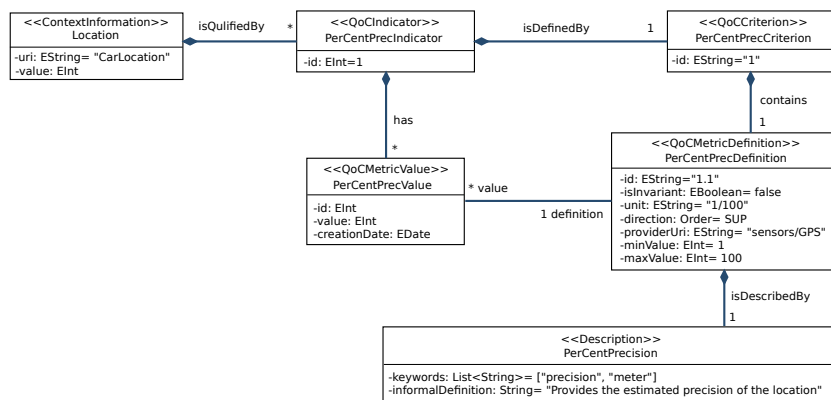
<<ContextInformation>>
Location
-uri: EString= "CarLocation"
-value: EInt

isQulifiedBy
*

<<QoCIndicator>>
PerCentPrecIndicator
-id: EInt=1

isDefinedBy
1

<<QoCCriterion>>
PerCentPrecCriterion
-id: EString="1"

has
*

contains
1

<<QoCMetricValue>>
PerCentPrecValue
-id: EInt
-value: EInt
-creationDate: EDate

* value
1 definition

<<QoCMetricDefinition>>
PerCentPrecDefinition
-id: EString="1.1"
-isInvariant: EBoolean= false
-unit: EString= "1/100"
-direction: Order= SUP
-providerUri: EString= "sensors/GPS"
-minValue: EInt= 1
-maxValue: EInt= 100

isDescribedBy
1

<<Description>>
PerCentPrecision
-keywords: List<String>= ["precision", "meter"]
-informalDefinition: String= "Provides the estimated precision of the location"